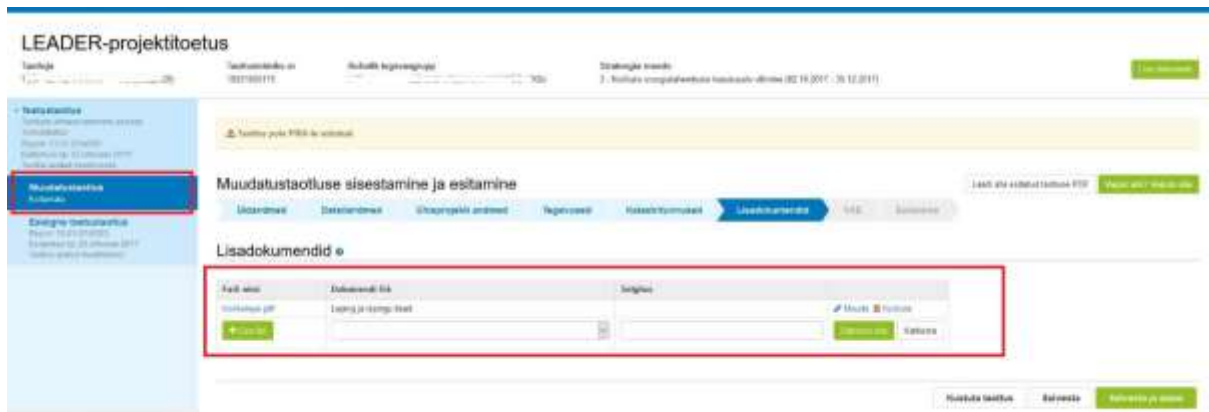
LEADER-projektitoetus

Taotleja

Taotlusvooru id

Strateegia meede

Lisa taotlus

Toetustaotlus

Muudatustaotlus

Esialgne toetustaotlus

Taotlus pole PRIA-le esitatud.

Muudatustaotluse sisestamine ja esitamine

Laadi alla esitatud taotluse PDF

Üldandmed

Detailandmed

Tegevused

Lisadokumendid

Lisadokumendid

| Faili nimi | Dokumendi liik | Selgitus | |
|---|---|---|---|
| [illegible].pdf | Leping ja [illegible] | | Muuda Kustuta |
| Lisa fail | | | Salvesta Katkesta |

Kustuta taotlus

Salvesta

Salvesta ja edasi